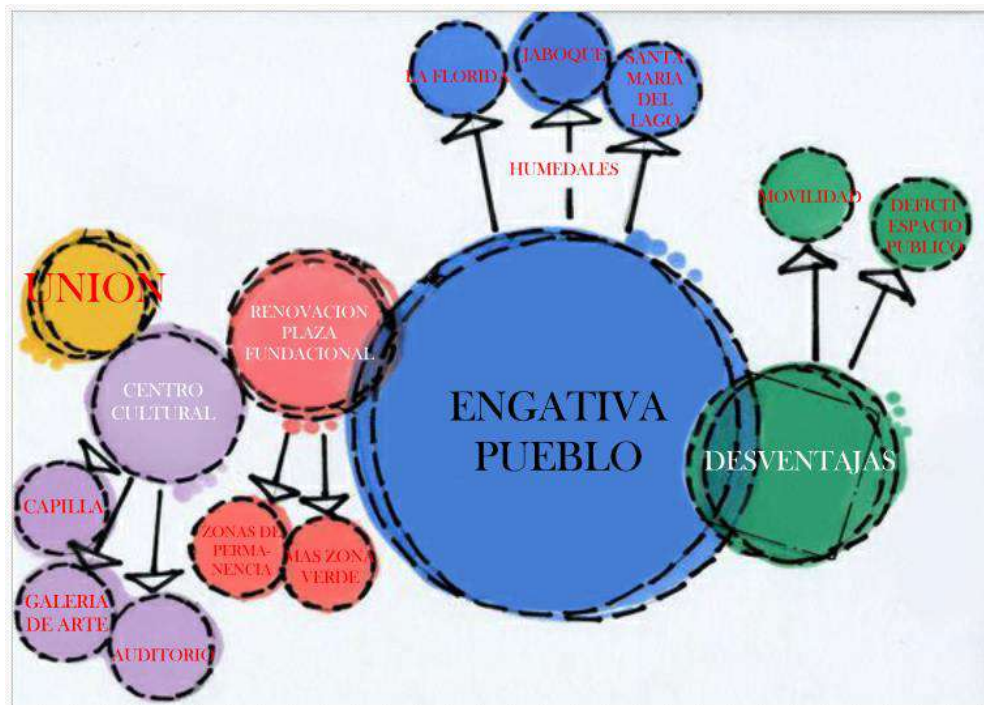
LA FLORIDA
JABOQUE
SANTA MARIA DEL LAGO
HUMEDALES
MOVILIDAD
DEFICIT ESPACIO PUBLICO
UNION
RENOVACION PLAZA FUNDACIONAL
CENTRO CULTURAL
ENGATIVA PUEBLO
DESVENTAJAS
CAPILLA
ZONAS DE PERMANENCIA
MAS ZONA VERDE
GALERIA DE ARTE
AUDITORIO